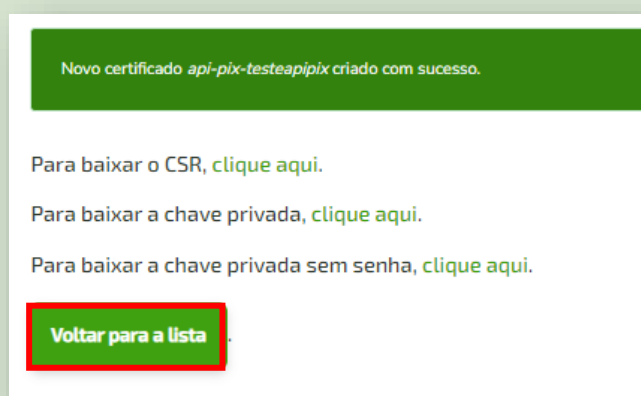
Novo certificado *api-pix-testeapipix* criado com sucesso.

Para baixar o CSR, clique aqui.

Para baixar a chave privada, clique aqui.

Para baixar a chave privada sem senha, clique aqui.

Voltar para a lista.